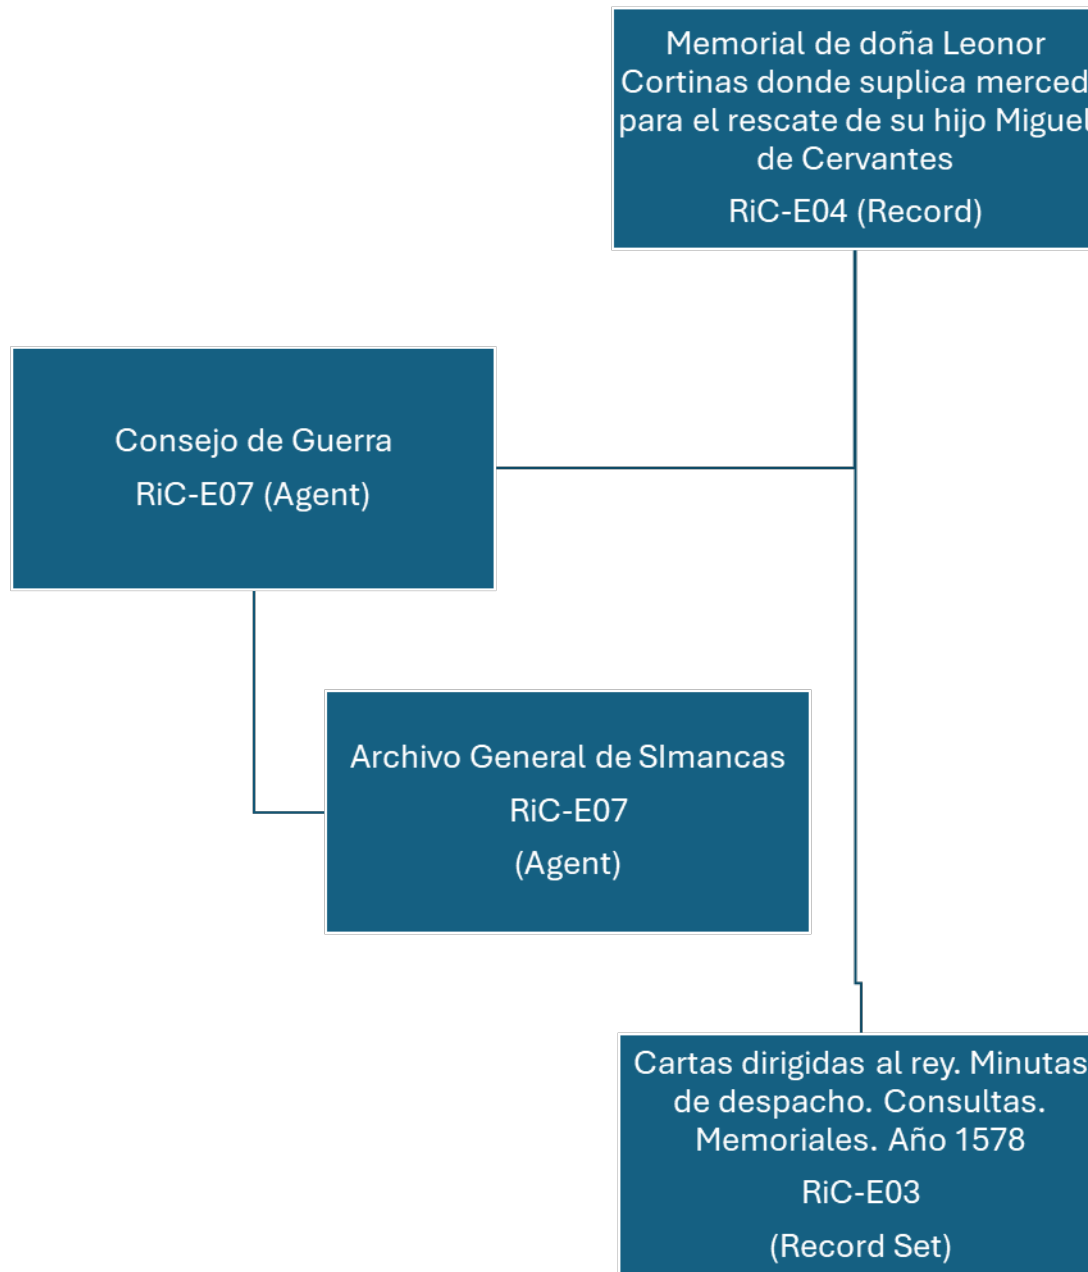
Memorial de doña Leonor Cortinas donde suplica merced para el rescate de su hijo Miguel de Cervantes

RiC-E04 (Record)

Consejo de Guerra

RiC-E07 (Agent)

Archivo General de SImancas

RiC-E07

(Agent)

Cartas dirigidas al rey. Minutas de despacho. Consultas. Memoriales. Año 1578

RiC-E03

(Record Set)